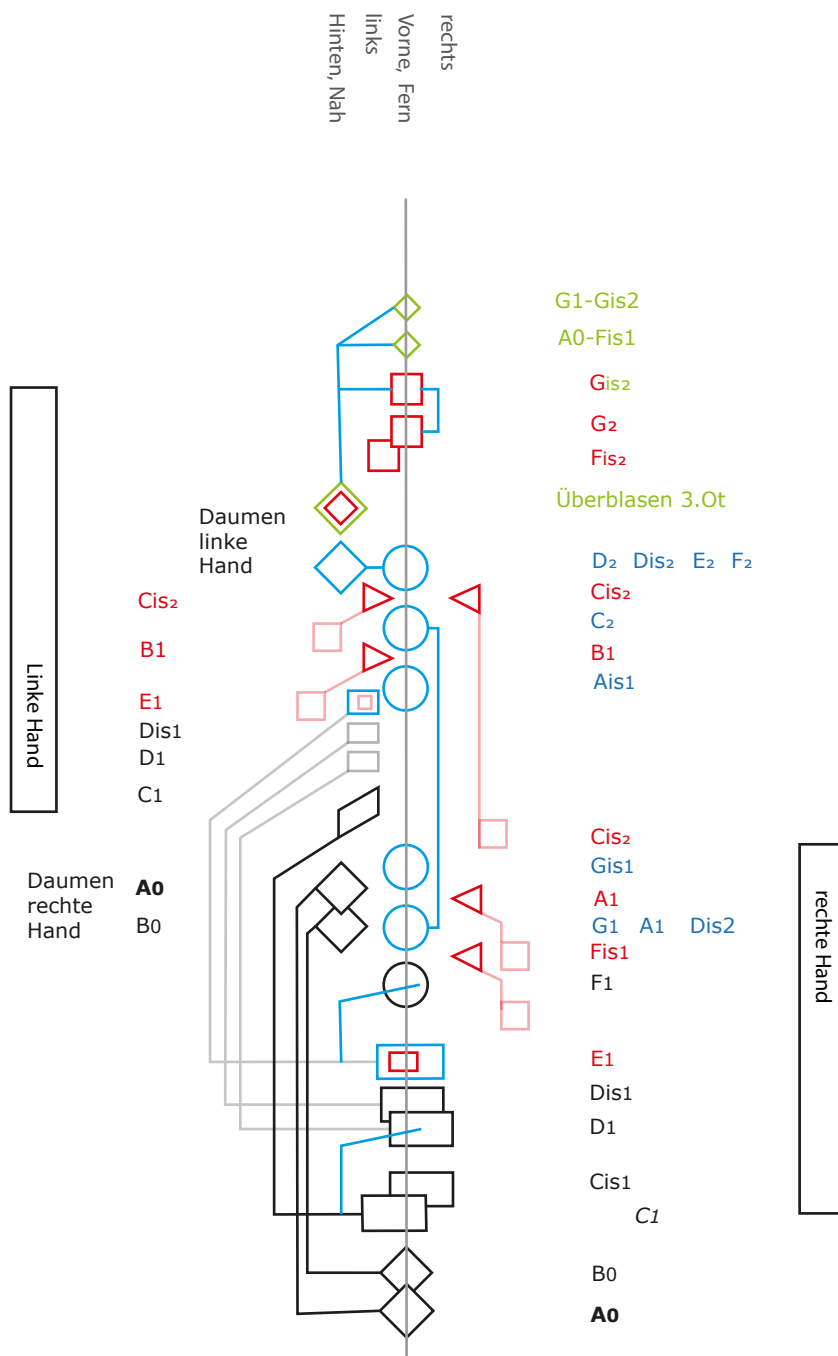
rechts
Vorne, Fern
links
Hinten, Nah

G1-Gis2
A0-Fis1
Gis2
G2
Fis2
Überblasen 3.Ot

Daumen linke Hand

D2 Dis2 E2 F2
Cis2
C2
B1
Ais1

Cis2
B1
E1
Dis1
D1
C1

Linke Hand

Daumen rechte Hand
A0
B0

Cis2
Gis1
A1
G1 A1 Dis2
Fis1
F1

rechte Hand

E1
Dis1
D1
Cis1
C1
B0
A0